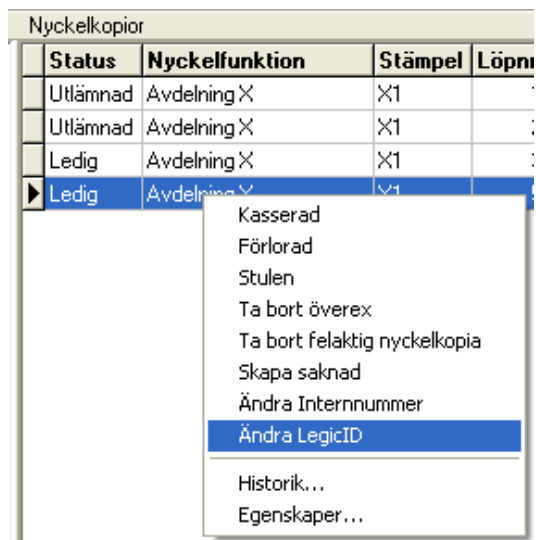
Nyckelkopior

| Status | Nyckelfunktion | Stämpel | Löpn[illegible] |
|---|---|---|---|
| Utlämnad | Avdelning X | X1 | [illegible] |
| Utlämnad | Avdelning X | X1 | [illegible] |
| Ledig | Avdelning X | X1 | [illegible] |
| Ledig | Avdelning X | X1 | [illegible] |

Kasserad
Förlorad
Stulen
Ta bort överex
Ta bort felaktig nyckelkopia
Skapa saknad
Ändra Internnummer
Ändra LegicID
Historik...
Egenskaper...